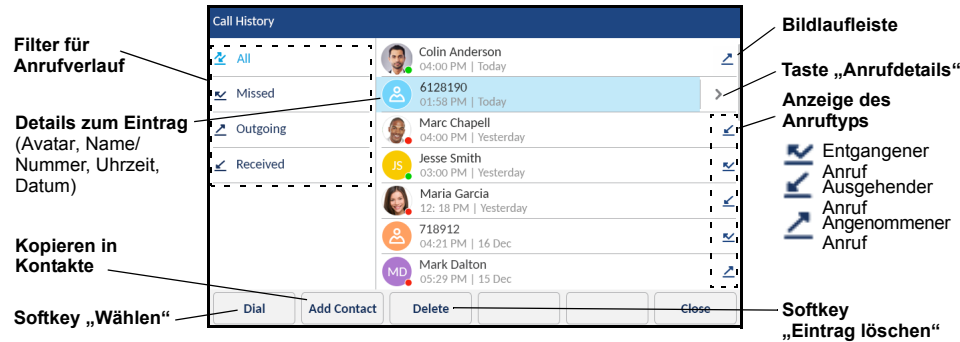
Call History

All
Missed
Outgoing
Received

Colin Anderson
04:00 PM | Today

6128190
01:58 PM | Today

Marc Chapell
04:00 PM | Yesterday

JS
Jesse Smith
03:00 PM | Yesterday

Maria Garcia
12: 18 PM | Yesterday

718912
04:21 PM | 16 Dec

MD
Mark Dalton
05:29 PM | 15 Dec

Dial
Add Contact
Delete
Close

Filter für Anrufverlauf

Details zum Eintrag (Avatar, Name/ Nummer, Uhrzeit, Datum)

Kopieren in Kontakte

Softkey „Wählen“

Bildlaufleiste

Taste „Anrufdetails“

Anzeige des Anruftyps

Entgangener Anruf

Ausgehender Anruf

Angenommener Anruf

Softkey „Eintrag löschen“